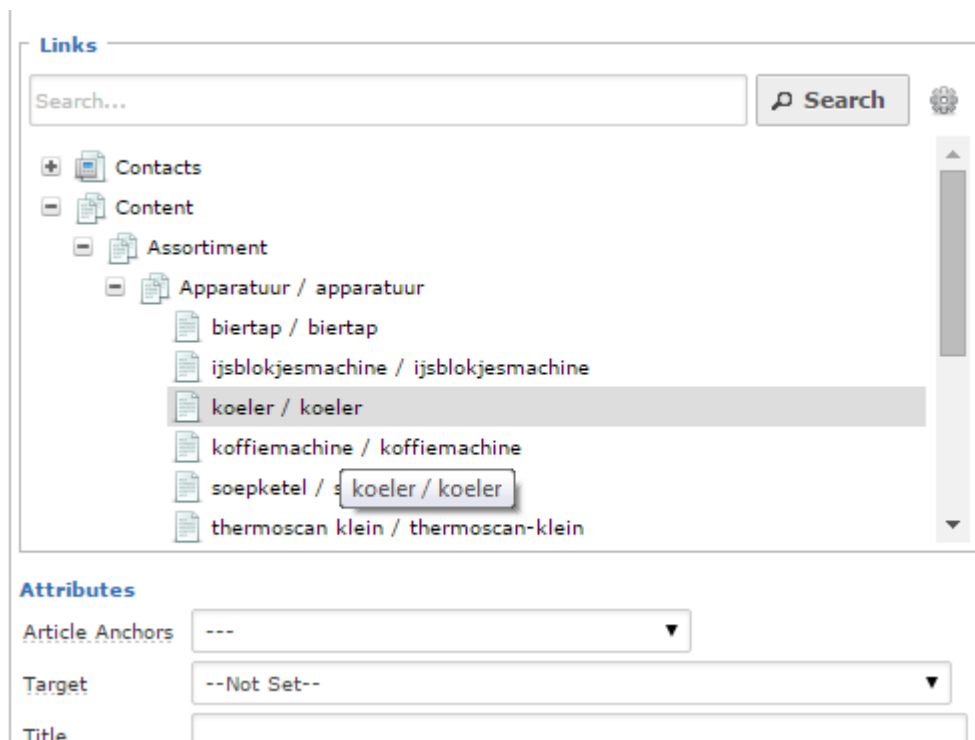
Links

Search...

Search

Contacts
Content
Assortiment
Apparatuur / apparatuur
biertap / biertap
ijsblokjesmachine / ijsblokjesmachine
koeler / koeler
koffiemachine / koffiemachine
soepketel / s
koeler / koeler
thermoscan klein / thermoscan-klein

Attributes

Article Anchors ---

Target --Not Set--

Title